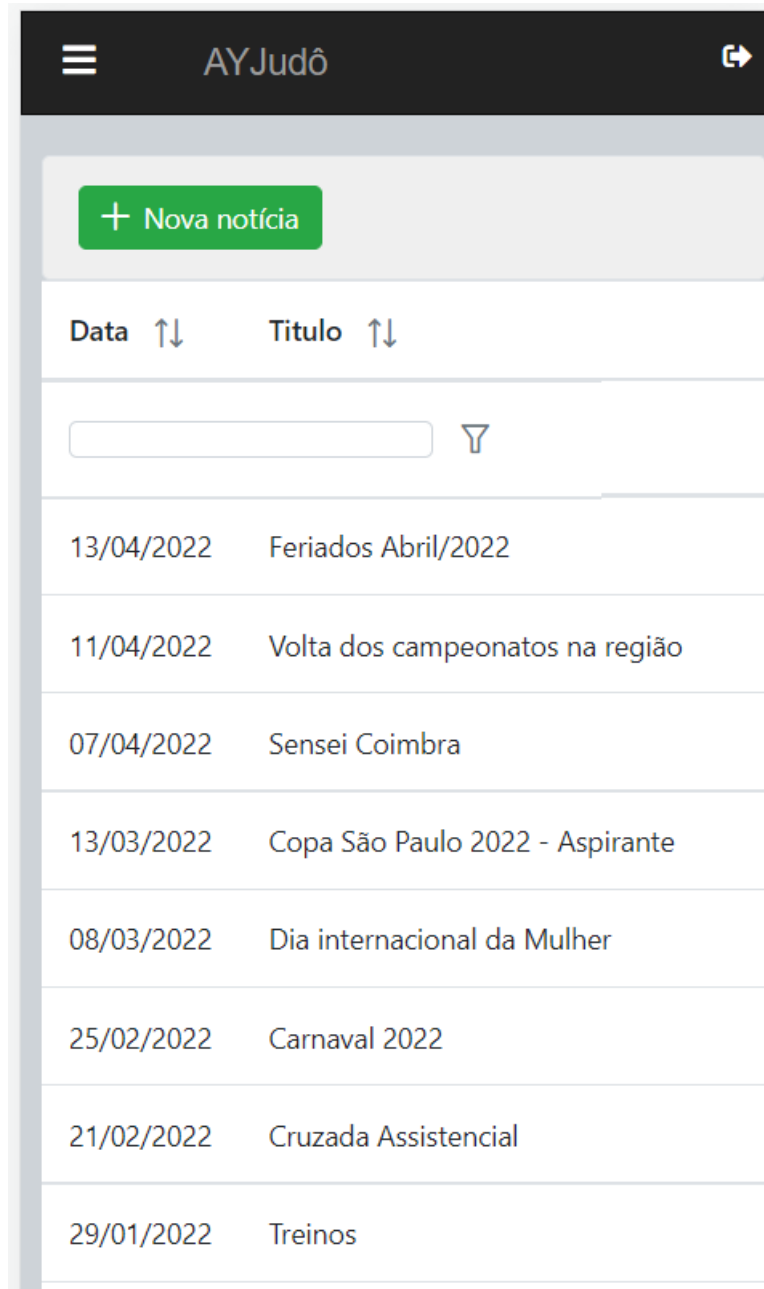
AYJudô

+ Nova notícia

| Data | Titulo |
|---|---|
| 13/04/2022 | Feriados Abril/2022 |
| 11/04/2022 | Volta dos campeonatos na região |
| 07/04/2022 | Sensei Coimbra |
| 13/03/2022 | Copa São Paulo 2022 - Aspirante |
| 08/03/2022 | Dia internacional da Mulher |
| 25/02/2022 | Carnaval 2022 |
| 21/02/2022 | Cruzada Assistencial |
| 29/01/2022 | Treinos |